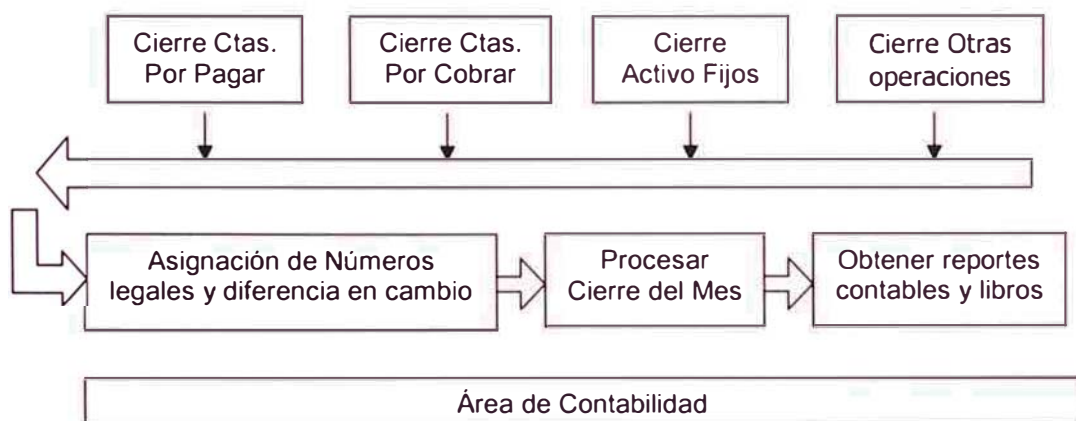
Cierre Ctas. Por Pagar

Cierre Ctas. Por Cobrar

Cierre Activo Fijos

Cierre Otras operaciones

Asignación de Números legales y diferencia en cambio

Procesar Cierre del Mes

Obtener reportes contables y libros

Área de Contabilidad